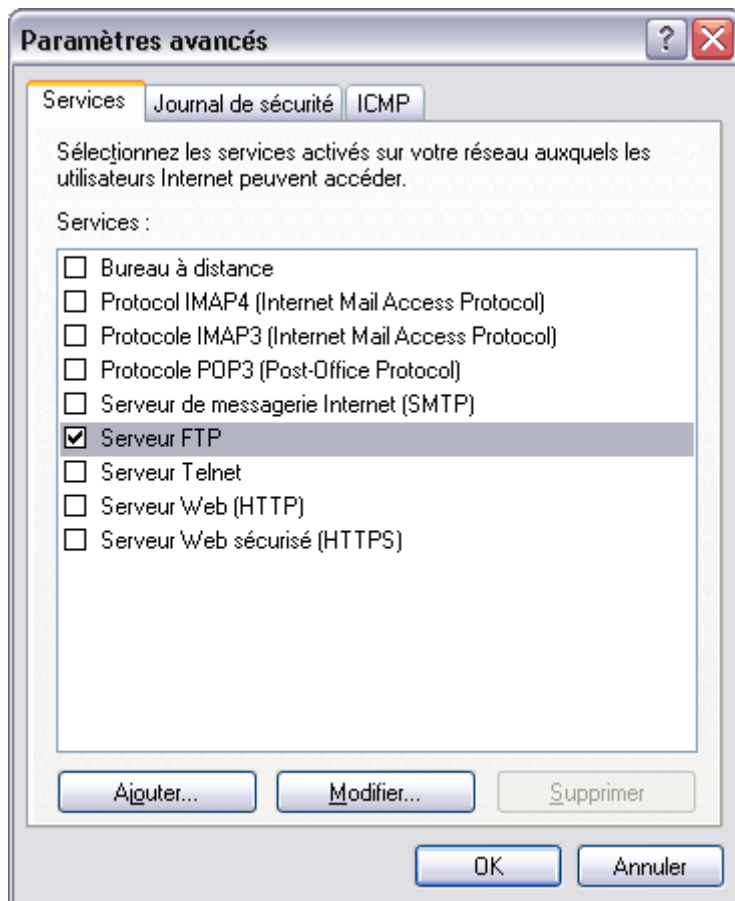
Paramètres avancés

? X

Services | Journal de sécurité | ICMP

Sélectionnez les services activés sur votre réseau auxquels les utilisateurs Internet peuvent accéder.

Services :

☐ Bureau à distance
☐ Protocol IMAP4 (Internet Mail Access Protocol)
☐ Protocole IMAP3 (Internet Mail Access Protocol)
☐ Protocole POP3 (Post-Office Protocol)
☐ Serveur de messagerie Internet (SMTP)
☑ Serveur FTP
☐ Serveur Telnet
☐ Serveur Web (HTTP)
☐ Serveur Web sécurisé (HTTPS)

Ajouter... | Modifier... | Supprimer

OK | Annuler